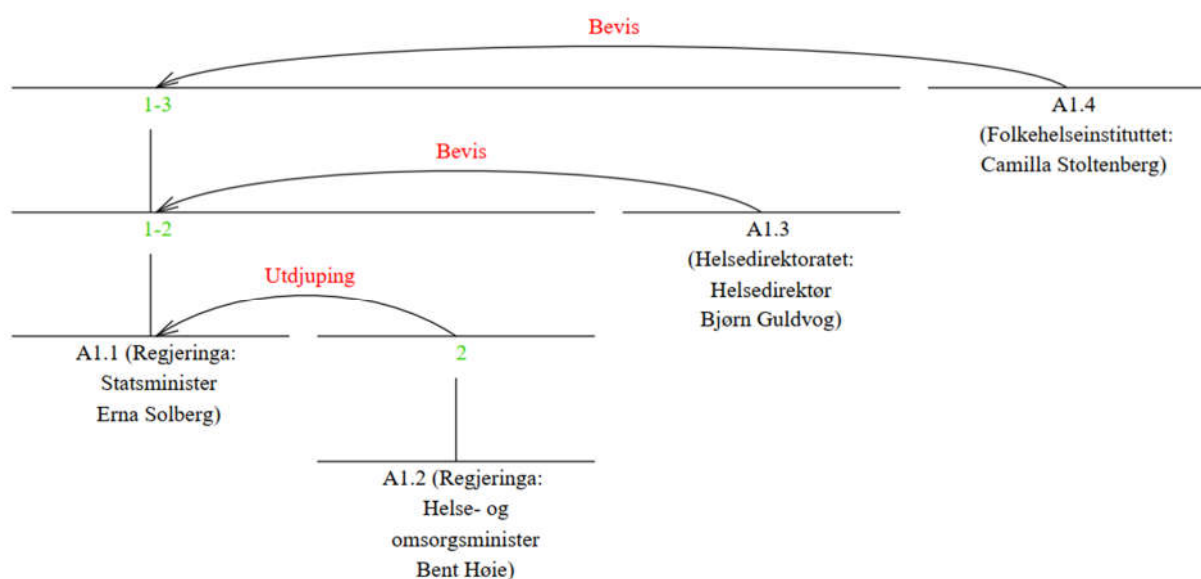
Bevis

1-3

A1.4
(Folkehelseinstituttet:
Camilla Stoltenberg)

Bevis

1-2

A1.3
(Helsedirektoratet:
Helsedirektør
Bjørn Guldvog)

Utdjuping

A1.1 (Regjeringa:
Statsminister
Erna Solberg)

2

A1.2 (Regjeringa:
Helse- og
omsorgsminister
Bent Høie)